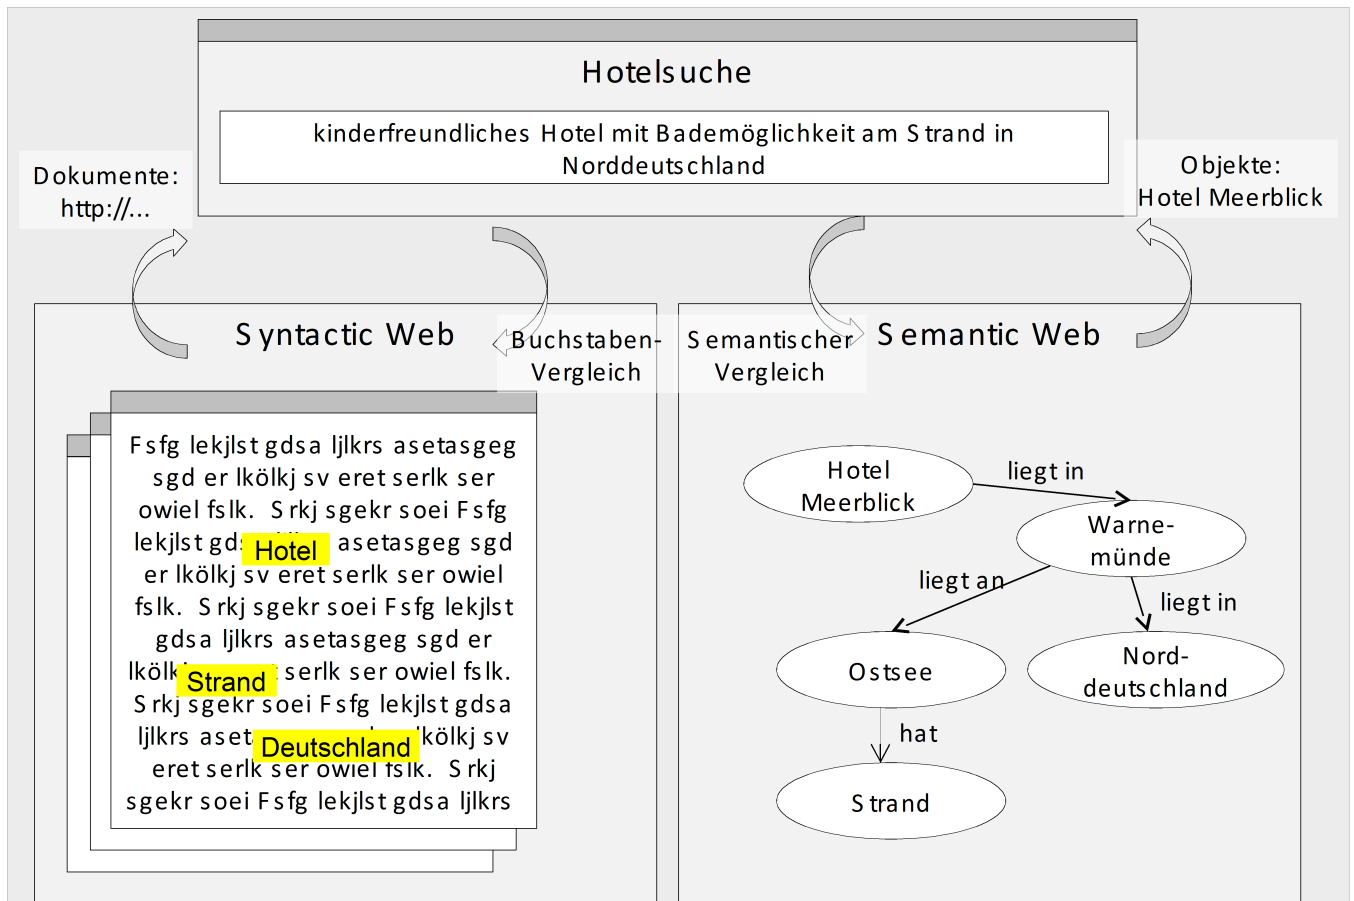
Hotelsuche

kinderfreundliches Hotel mit Bademöglichkeit am Strand in Norddeutschland

Dokumente:
http://...

Objekte:
Hotel Meerblick

Syntactic Web

Buchstaben-Vergleich

Semantischer Vergleich

Semantic Web

Fsfg lekjlst gdsa ljlkrs asetasgeg sgd er lkölkj sv eret serlk ser owiel fslk. Srkj sgekr soei Fsfg lekjlst gd Hotel asetasgeg sgd er lkölkj sv eret serlk ser owiel fslk. Srkj sgekr soei Fsfg lekjlst gdsa ljlkrs asetasgeg sgd er lkölk Strand serlk ser owiel fslk. Srkj sgekr soei Fsfg lekjlst gdsa ljlkrs aset Deutschland lkölkj sv eret serlk ser owiel fslk. Srkj sgekr soei Fsfg lekjlst gdsa ljlkrs

Hotel Meerblick

liegt in

Warne-münde

liegt an

liegt in

Ostsee

Nord-deutschland

hat

Strand